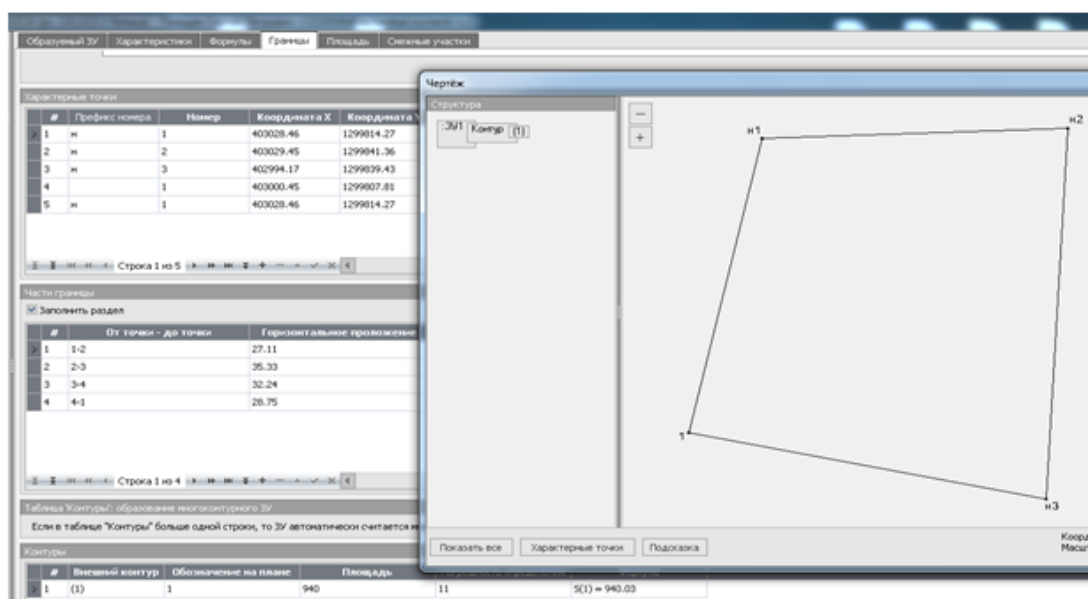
Образуемый ЗУ | Характеристики | Формулы | Границы | Площадь | Смежные участки

Характерные точки

| # | Префикс номера | Номер | Координата X | Координата Y |
|---|---|---|---|---|
| 1 | н | 1 | 403028.46 | 1299814.27 |
| 2 | н | 2 | 403029.45 | 1299841.36 |
| 3 | н | 3 | 402994.17 | 1299839.43 |
| 4 | | 1 | 403000.45 | 1299807.81 |
| 5 | н | 1 | 403028.46 | 1299814.27 |

Строка 1 из 5

Части границы

Заполнить раздел

| # | От точки - до точки | Горизонтальное проложение |
|---|---|---|
| 1 | 1-2 | 27.11 |
| 2 | 2-3 | 35.33 |
| 3 | 3-4 | 32.24 |
| 4 | 4-1 | 28.75 |

Строка 1 из 4

Таблица 'Контуры': образование многоконтурного ЗУ

Если в таблице "Контуры" больше одной строки, то ЗУ автоматически считается м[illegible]

Контуры

| # | Внешний контур | Обозначение на плане | Площадь | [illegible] | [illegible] |
|---|---|---|---|---|---|
| 1 | (1) | 1 | 940 | 11 | S(1) = 940.03 |

Чертёж

Структура

:ЗУ1 Контур (1)

—
+

н1
н2
1
н3

Показать все | Характерные точки | Подсказка

Коорд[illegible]
Масш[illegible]